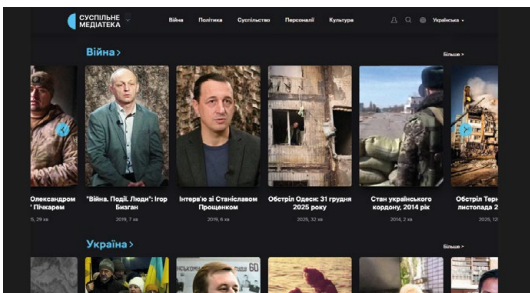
СУСПІЛЬНЕ МЕДІАТЕКА

Війна Політика Суспільство Персоналії Культура

Українська

Війна >

Більше >

Олександром Пічкаром
5, 29 хв

"Війна. Події. Люди": Ігор Бизган
2019, 7 хв

Інтерв'ю зі Станіславом Проценком
2019, 6 хв

Обстріл Одеси: 31 грудня 2025 року
2025, 32 хв

Стан українського кордону, 2014 рік
2014, 2 хв

Обстріл Тер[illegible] листопада 2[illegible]
2025, 12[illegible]

Україна >

Більше >